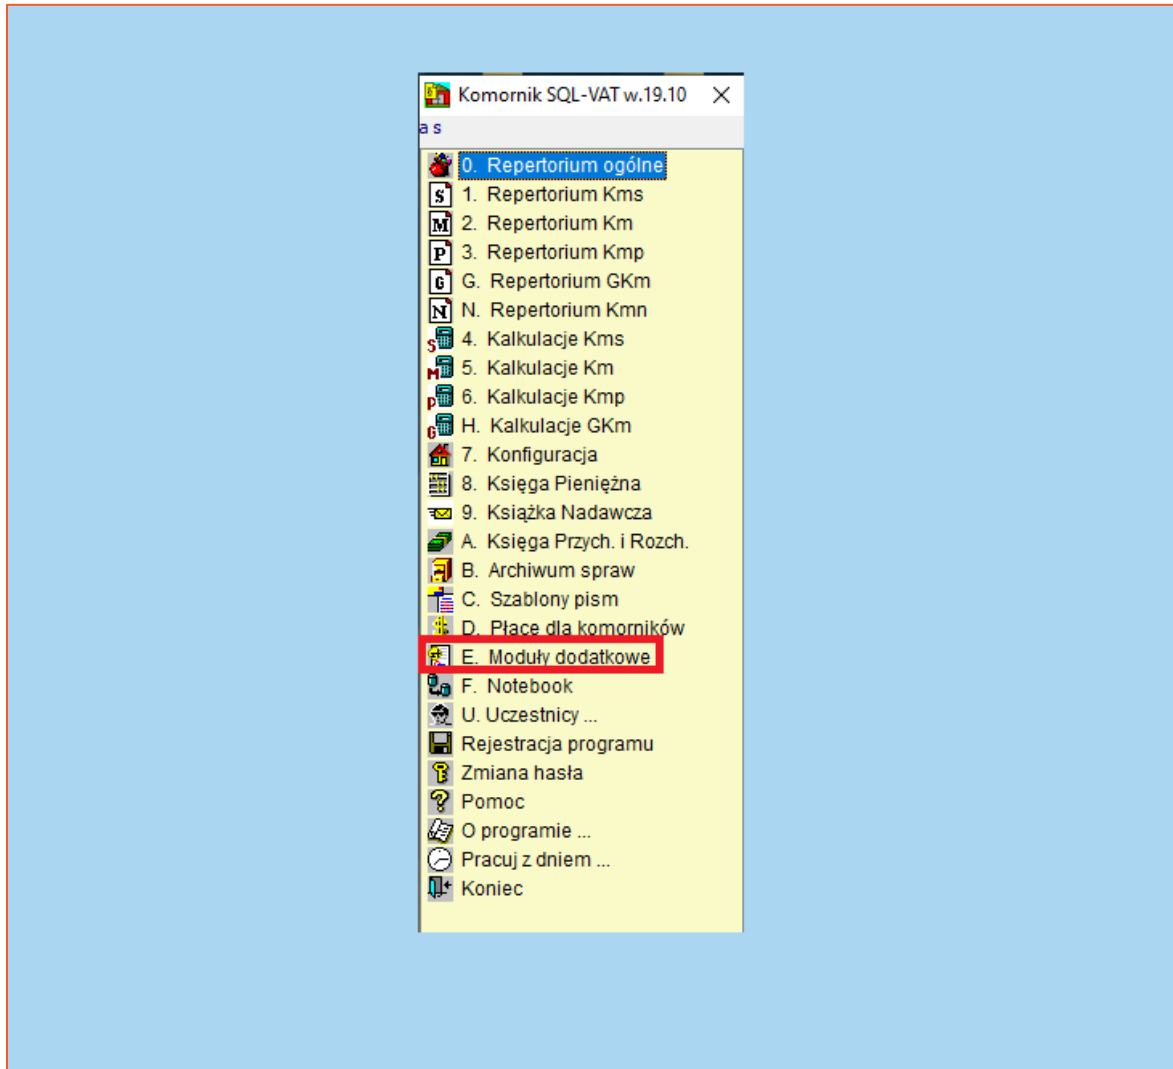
Komornik SQL-VAT w.19.10

a s

0. Repertorium ogólne
1. Repertorium Kms
2. Repertorium Km
3. Repertorium Kmp
G. Repertorium GKm
N. Repertorium Kmn
4. Kalkulacje Kms
5. Kalkulacje Km
6. Kalkulacje Kmp
H. Kalkulacje GKm
7. Konfiguracja
8. Księga Pieniężna
9. Książka Nadawcza
A. Księga Przych. i Rozch.
B. Archiwum spraw
C. Szablony pism
D. Płace dla komorników
E. Moduły dodatkowe
F. Notebook
U. Uczestnicy ...
Rejestracja programu
Zmiana hasła
Pomoc
O programie ...
Pracuj z dniem ...
Koniec